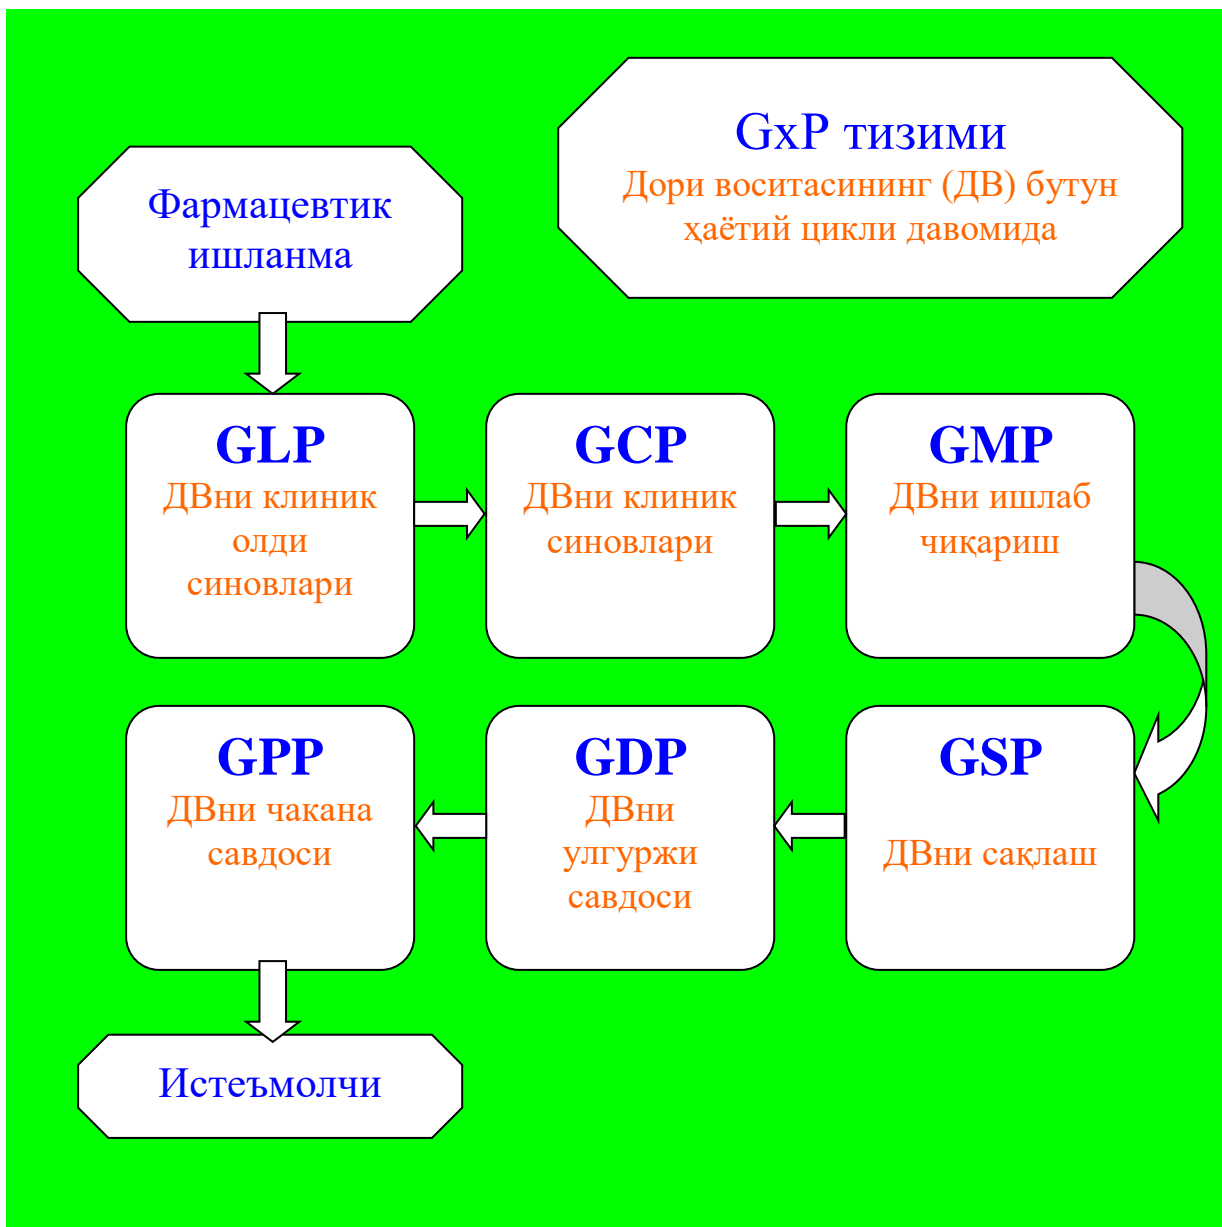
GxP тизими
Дори воситасининг (ДВ) бутун ҳаётий цикли давомида

Фармацевтик ишланма

GLP
ДВни клиник олди синовлари

GCP
ДВни клиник синовлари

GMP
ДВни ишлаб чиқариш

GSP
ДВни сақлаш

GDP
ДВни улгуржи савдоси

GPP
ДВни чакана савдоси

Истеъмолчи